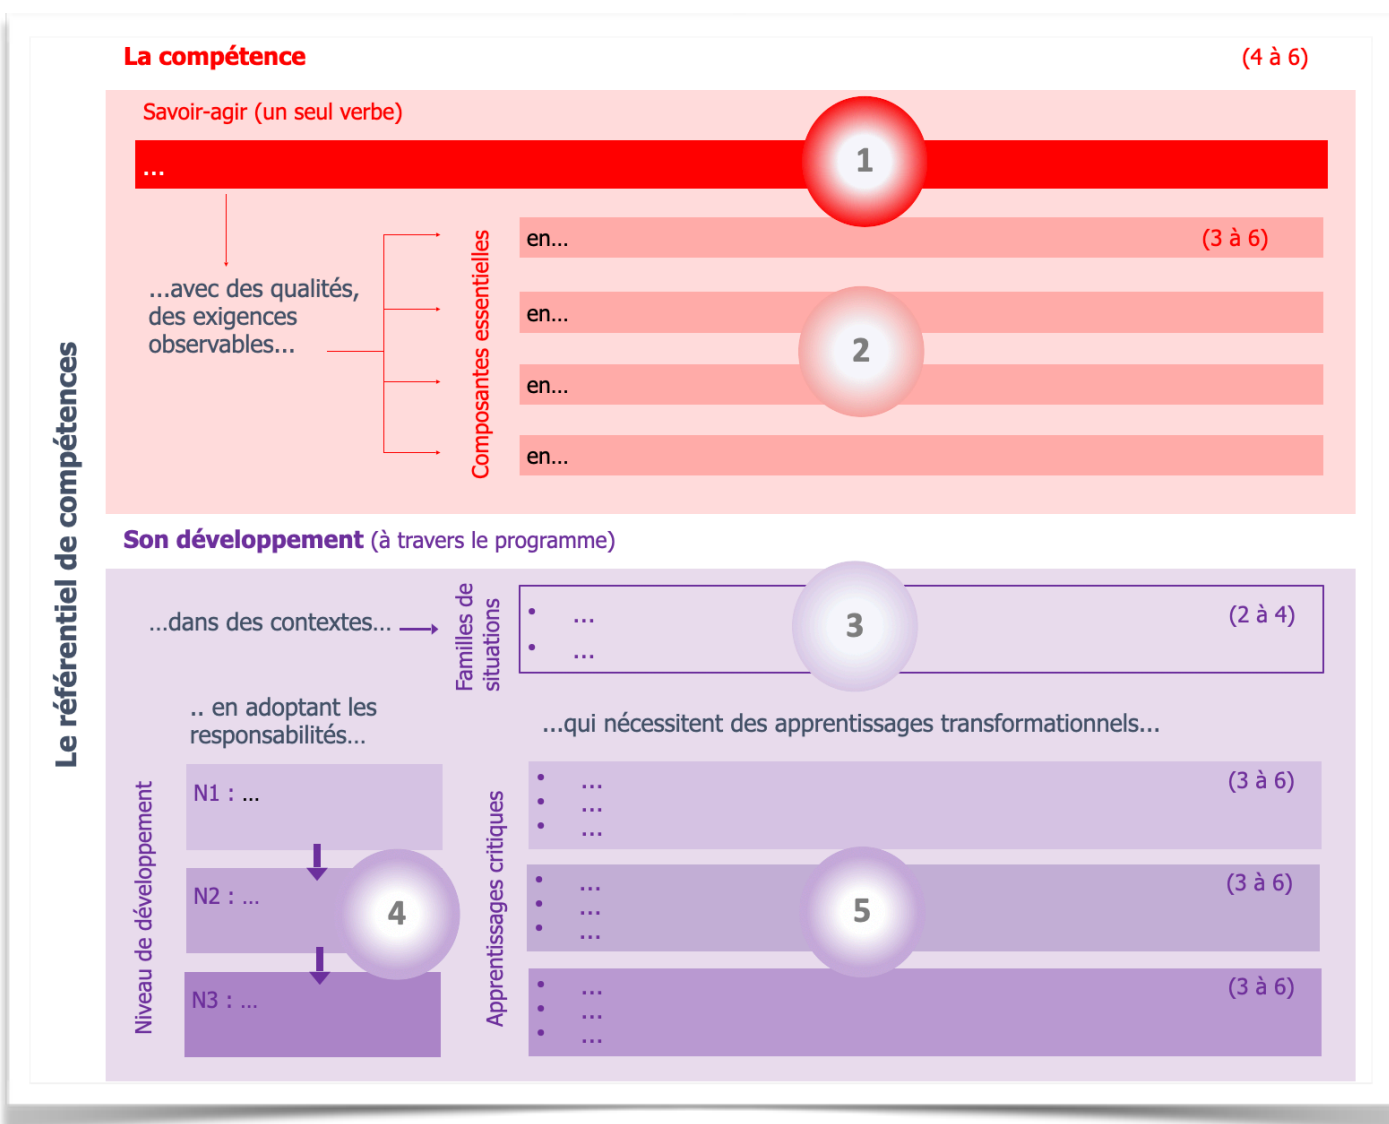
Le référentiel de compétences

La compétence

(4 à 6)

Savoir-agir (un seul verbe)

...

1

...avec des qualités, des exigences observables...

Composantes essentielles

en...

(3 à 6)

en...

2

en...

en...

Son développement (à travers le programme)

...dans des contextes...

Familles de situations

• ...
• ...

3

(2 à 4)

.. en adoptant les responsabilités...

...qui nécessitent des apprentissages transformationnels...

Niveau de développement

N1 : ...

N2 : ...

4

N3 : ...

Apprentissages critiques

• ...
• ...
• ...

(3 à 6)

• ...
• ...
• ...

5

(3 à 6)

• ...
• ...
• ...

(3 à 6)